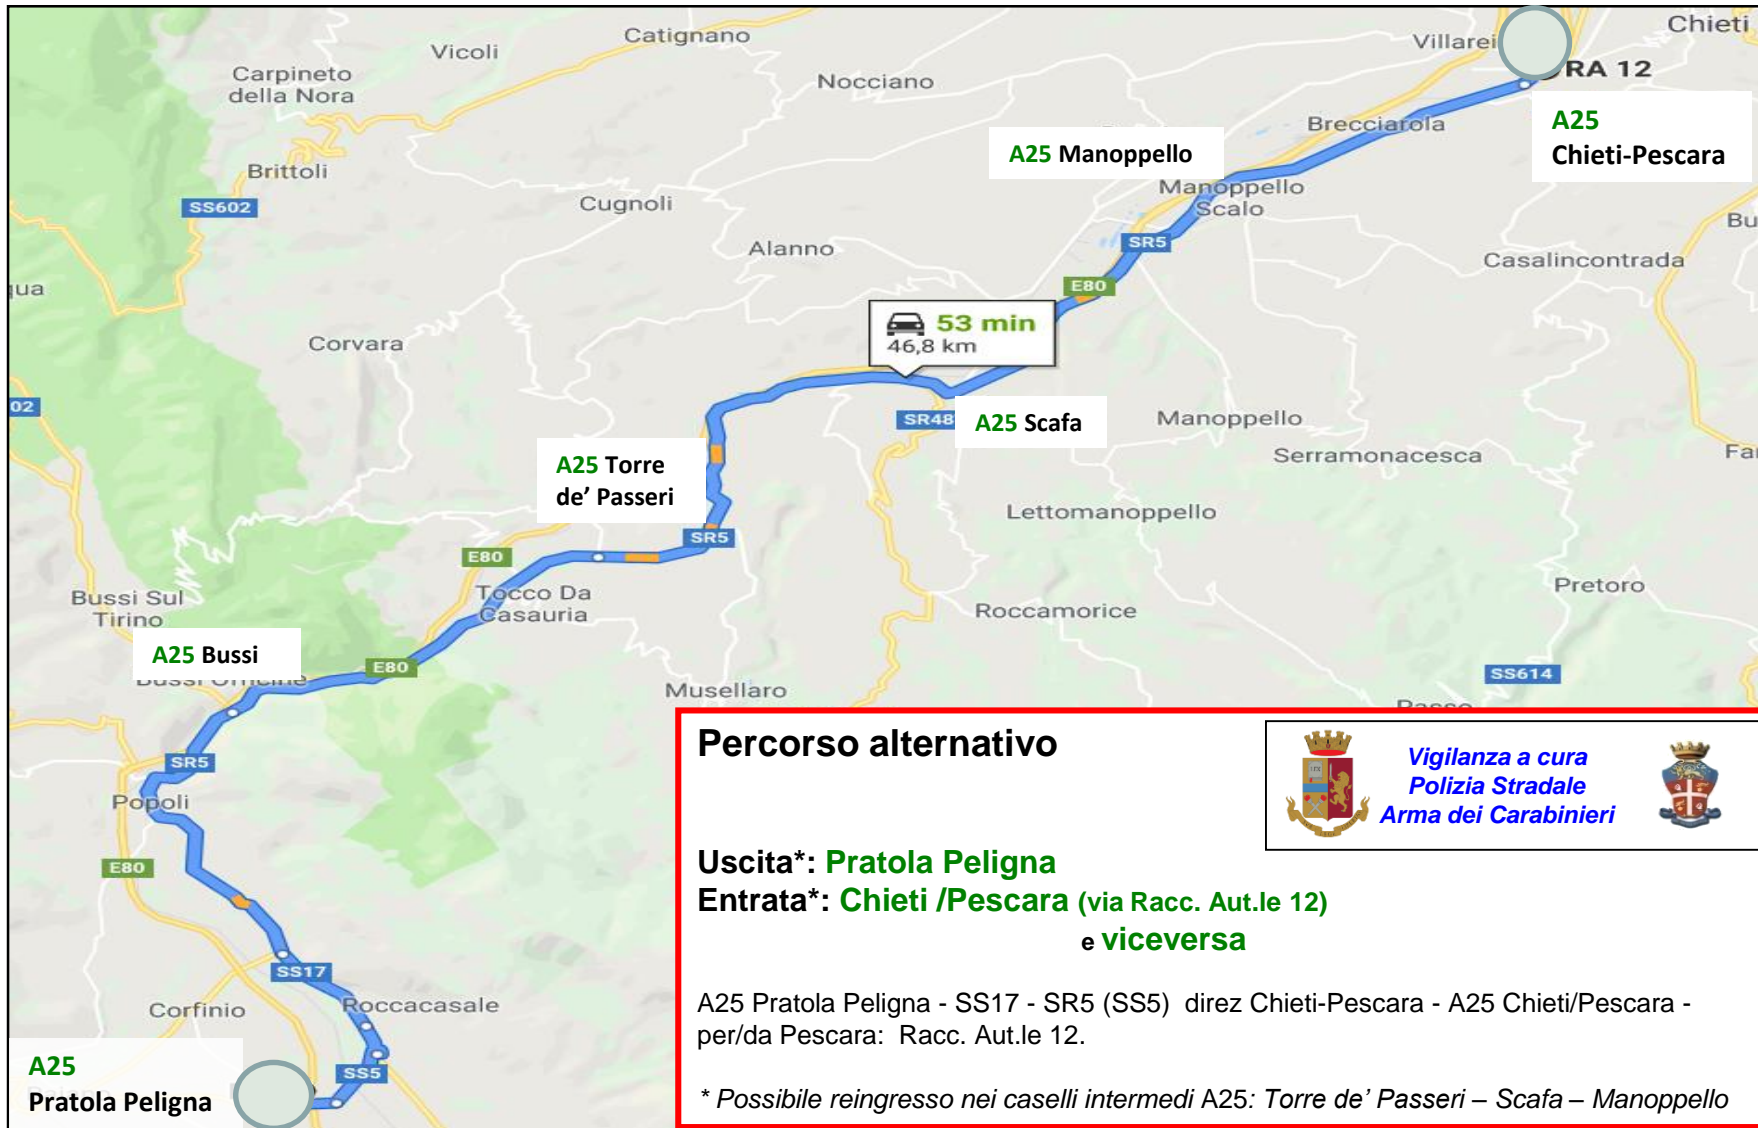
Catignano
Vicoli
Carpineto della Nora
Nocciano
Villareia
Chieti
RA 12
A25 Chieti-Pescara
Brecciarola
A25 Manoppello
Manoppello Scalo
Brittoli
SS602
Cugnoli
Alanno
SR5
Bu
Casalincontrada
E80
ua
Corvara
53 min
46,8 km
02
SR48
A25 Scafa
Manoppello
Serramonacesca
Fa
A25 Torre de' Passeri
Lettomanoppello
SR5
E80
Tocco Da Casauria
Bussi Sul Tirino
Pretoro
Roccamorice
A25 Bussi
E80
Musellaro
SS614
SR5
Popoli
E80
SS17
Corfinio
Roccacasale
SS5
A25 Pratola Peligna

Percorso alternativo

Vigilanza a cura
Polizia Stradale
Arma dei Carabinieri

Uscita*: Pratola Peligna
Entrata*: Chieti /Pescara (via Racc. Aut.le 12)
e viceversa

A25 Pratola Peligna - SS17 - SR5 (SS5) direz Chieti-Pescara - A25 Chieti/Pescara - per/da Pescara: Racc. Aut.le 12.

* Possibile reingresso nei caselli intermedi A25: Torre de' Passeri – Scafa – Manoppello